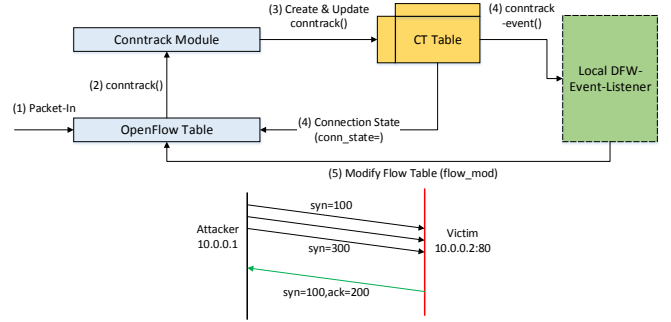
(3) Create & Update conntrack()

(4) conntrack -event()

Conntrack Module

CT Table

Local DFW-Event-Listener

(2) conntrack()

(1) Packet-In

OpenFlow Table

(4) Connection State (conn_state=)

(5) Modify Flow Table (flow_mod)

Attacker
10.0.0.1

syn=100

syn=300

Victim
10.0.0.2:80

syn=100,ack=200